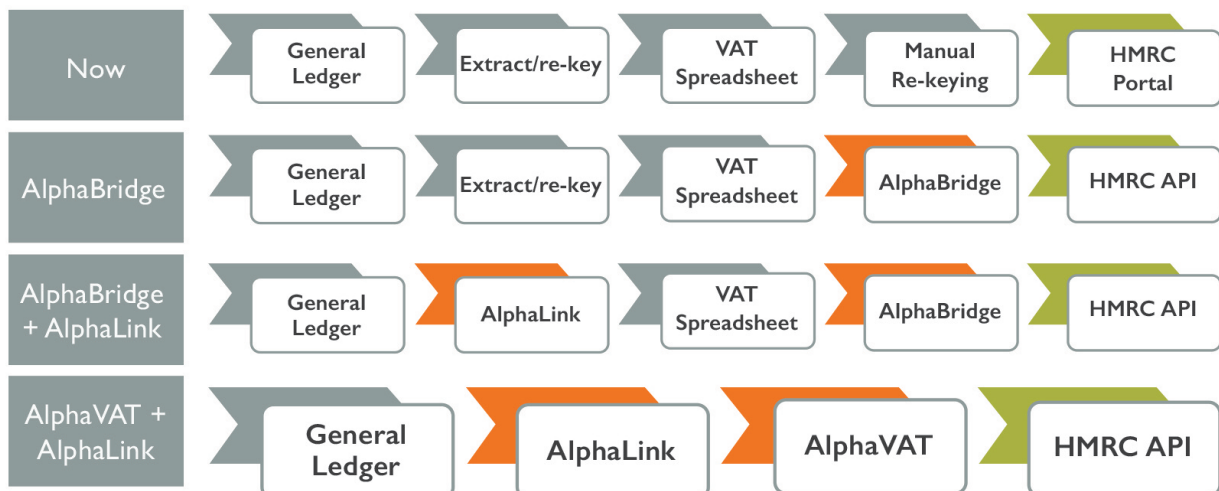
Now

General Ledger

Extract/re-key

VAT Spreadsheet

Manual Re-keying

HMRC Portal

AlphaBridge

General Ledger

Extract/re-key

VAT Spreadsheet

AlphaBridge

HMRC API

AlphaBridge + AlphaLink

General Ledger

AlphaLink

VAT Spreadsheet

AlphaBridge

HMRC API

AlphaVAT + AlphaLink

General Ledger

AlphaLink

AlphaVAT

HMRC API